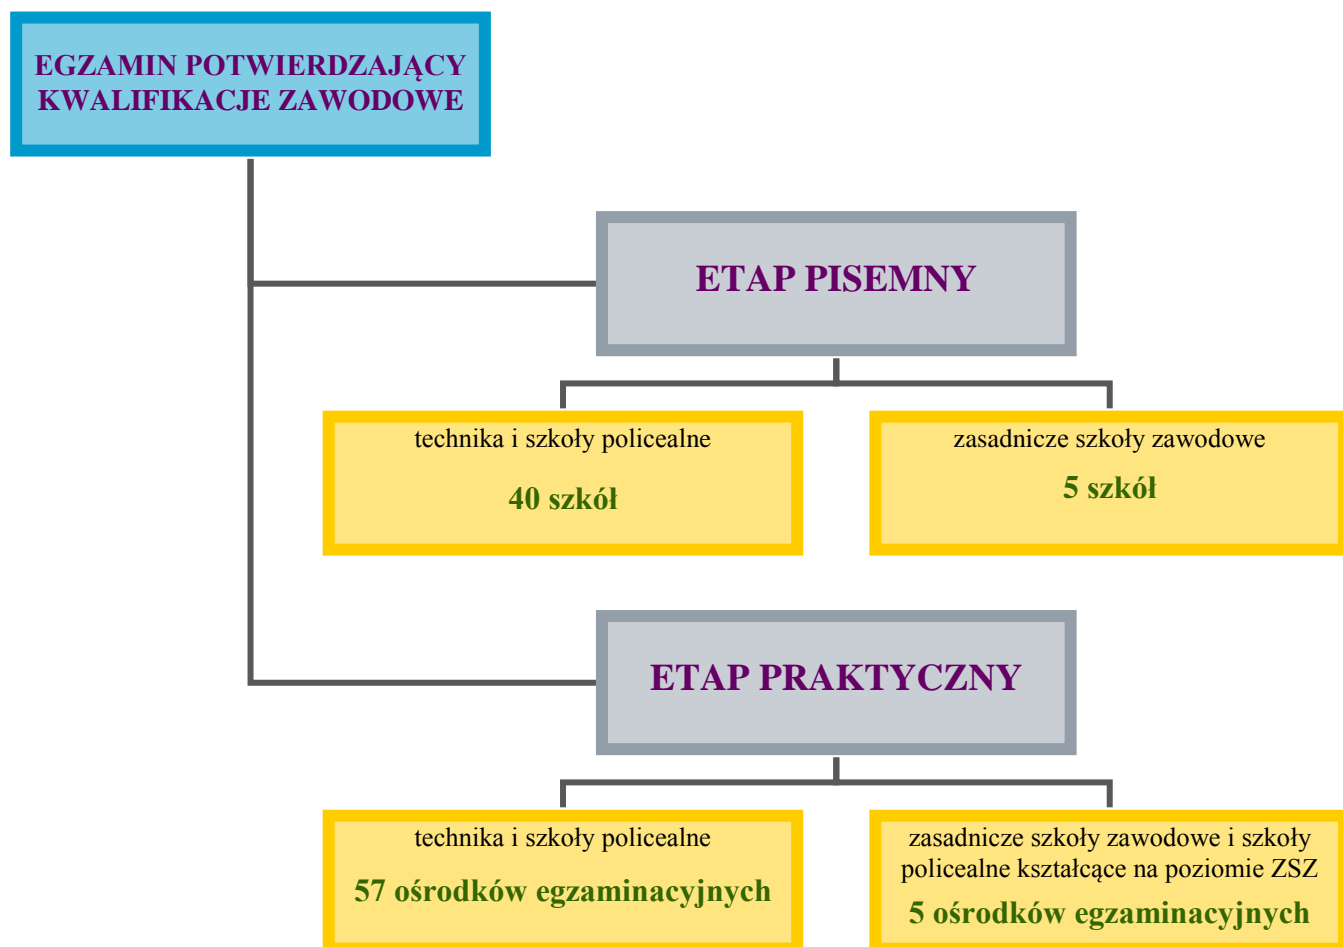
EGZAMIN POTWIERDZAJĄCY KWALIFIKACJE ZAWODOWE

ETAP PISEMNY

technika i szkoły policealne

40 szkół

zasadnicze szkoły zawodowe

5 szkół

ETAP PRAKTYCZNY

technika i szkoły policealne

57 ośrodków egzaminacyjnych

zasadnicze szkoły zawodowe i szkoły policealne kształcące na poziomie ZSZ

5 ośrodków egzaminacyjnych